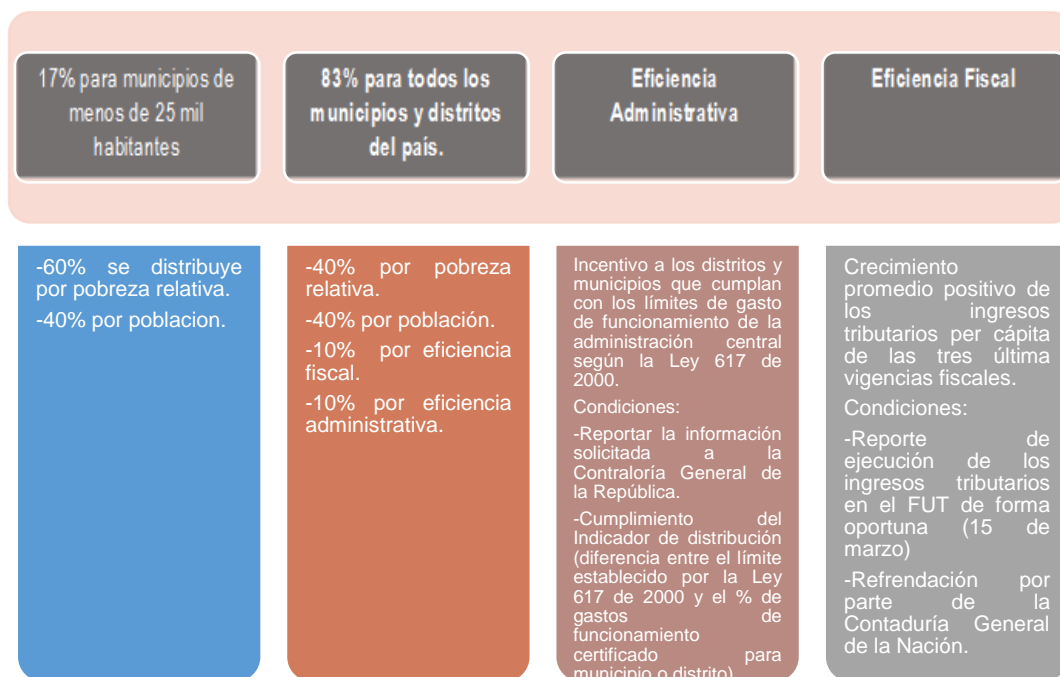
17% para municipios de menos de 25 mil habitantes

83% para todos los municipios y distritos del país.

Eficiencia Administrativa

Eficiencia Fiscal

-60% se distribuye por pobreza relativa.

-40% por poblacion.

-40% por pobreza relativa.

-40% por población.

-10% por eficiencia fiscal.

-10% por eficiencia administrativa.

Incentivo a los distritos y municipios que cumplan con los límites de gasto de funcionamiento de la administración central según la Ley 617 de 2000.

Condiciones:

-Reportar la información solicitada a la Contraloría General de la República.

-Cumplimiento del Indicador de distribución (diferencia entre el límite establecido por la Ley 617 de 2000 y el % de gastos de funcionamiento certificado para municipio o distrito)

Crecimiento promedio positivo de los ingresos tributarios per cápita de las tres última vigencias fiscales.

Condiciones:

-Reporte de ejecución de los ingresos tributarios en el FUT de forma oportuna (15 de marzo)

-Refrendación por parte de la Contaduría General de la Nación.